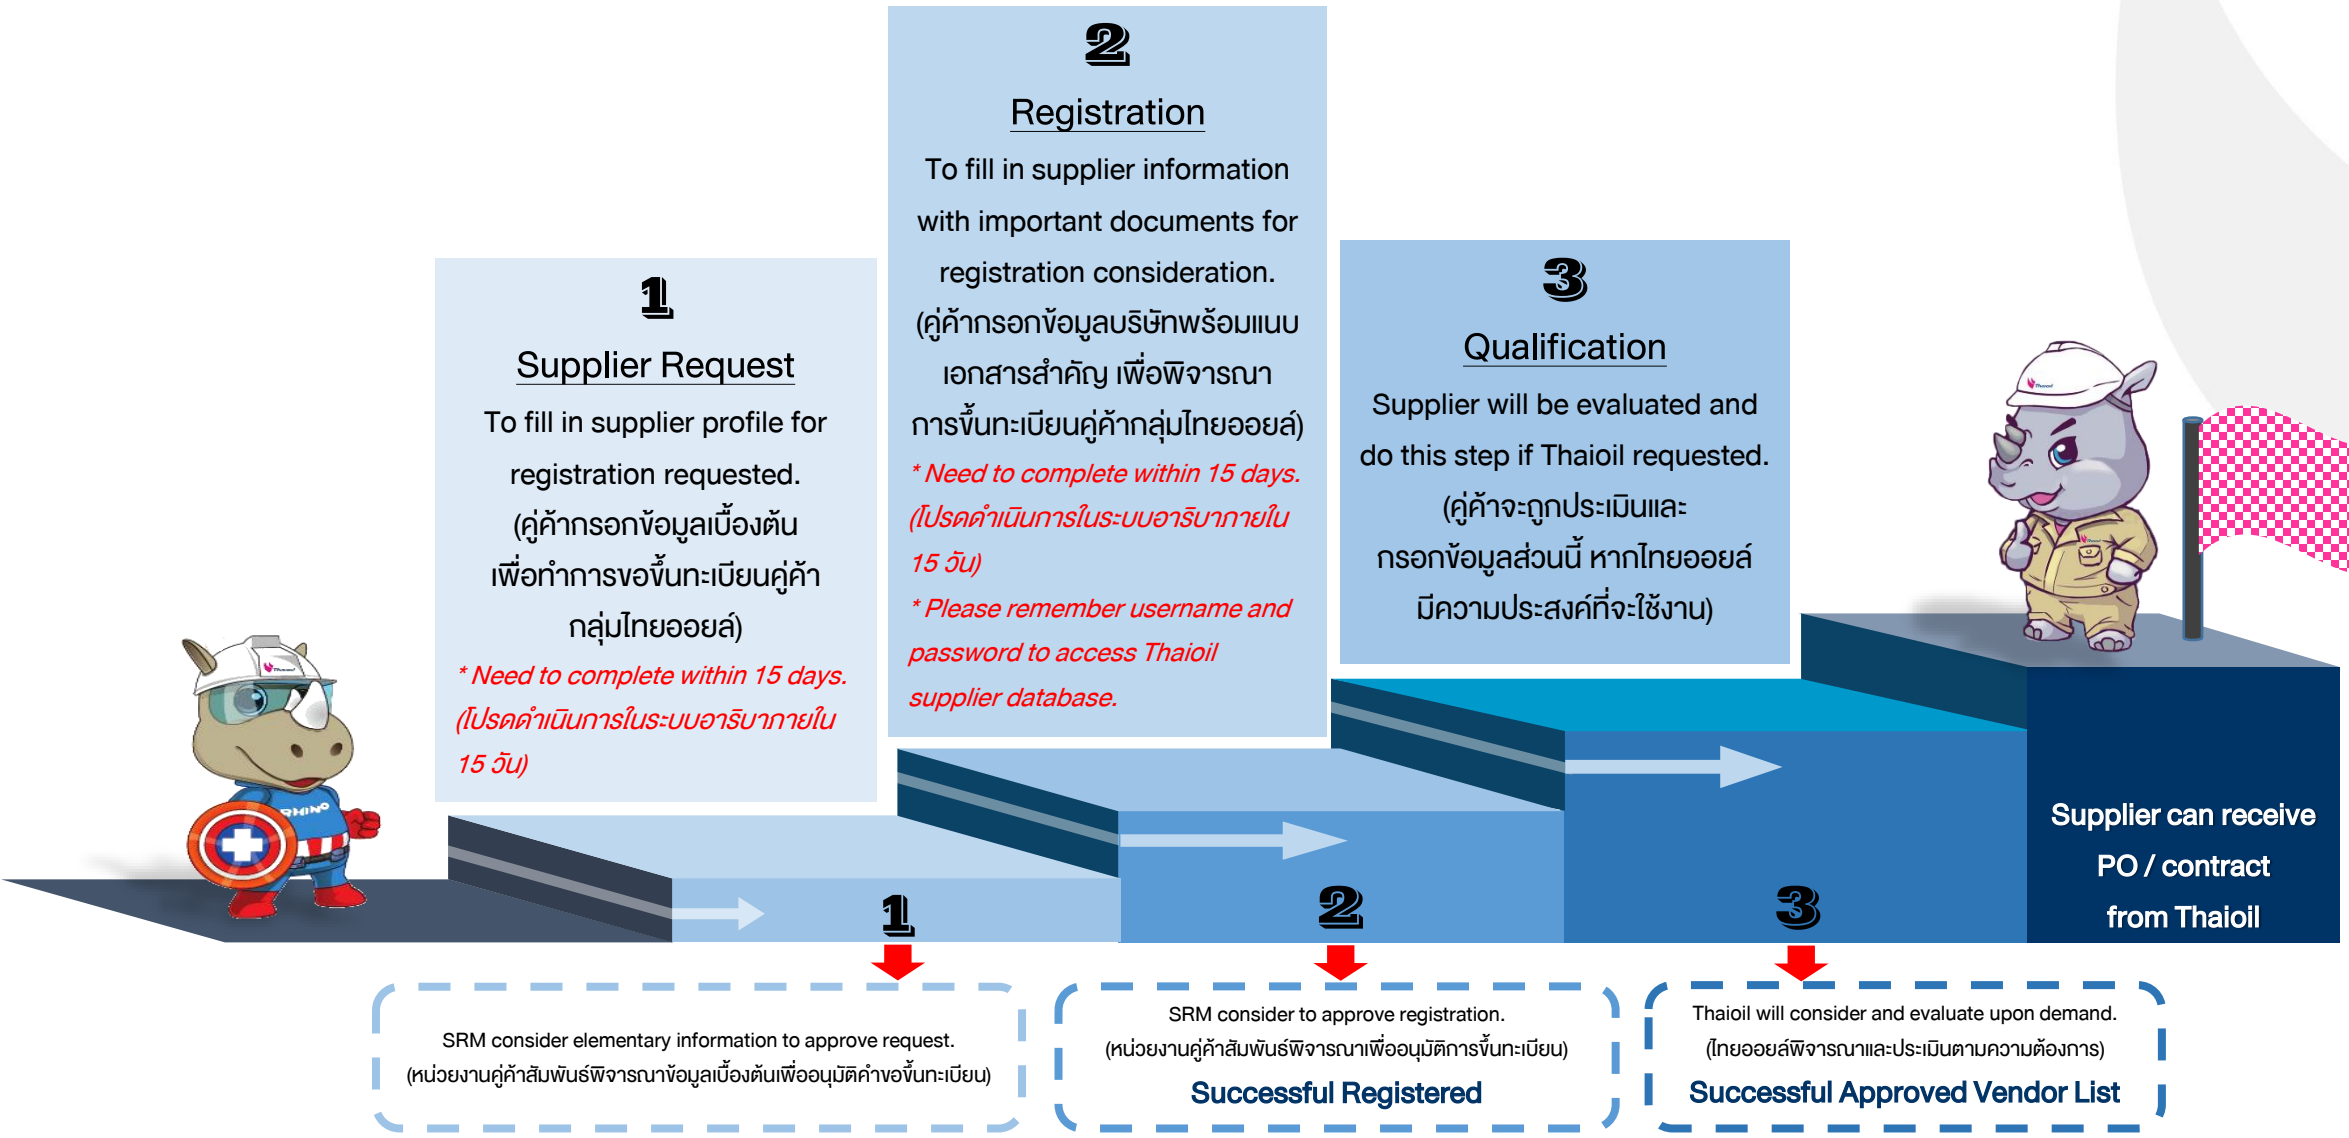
1

Supplier Request

To fill in supplier profile for registration requested. (คู่ค้ากรอกข้อมูลเบื้องต้นเพื่อทำการขอขึ้นทะเบียนคู่ค้ากลุ่มไทยออยล์)

* Need to complete within 15 days. (โปรดดำเนินการในระบบอาริบาภายใน 15 วัน)

2

Registration

To fill in supplier information with important documents for registration consideration. (คู่ค้ากรอกข้อมูลบริษัทพร้อมแนบเอกสารสำคัญ เพื่อพิจารณาการขึ้นทะเบียนคู่ค้ากลุ่มไทยออยล์)

* Need to complete within 15 days. (โปรดดำเนินการในระบบอาริบาภายใน 15 วัน)

* Please remember username and password to access Thaioil supplier database.

3

Qualification

Supplier will be evaluated and do this step if Thaioil requested. (คู่ค้าจะถูกประเมินและกรอกข้อมูลส่วนนี้ หากไทยออยล์มีความประสงค์ที่จะใช้งาน)

RHINO

Supplier can receive PO / contract from Thaioil

1

SRM consider elementary information to approve request. (หน่วยงานคู่ค้าสัมพันธ์พิจารณาข้อมูลเบื้องต้นเพื่ออนุมัติคำขอขึ้นทะเบียน)

2

SRM consider to approve registration. (หน่วยงานคู่ค้าสัมพันธ์พิจารณาเพื่ออนุมัติการขึ้นทะเบียน)

Successful Registered

3

Thaioil will consider and evaluate upon demand. (ไทยออยล์พิจารณาและประเมินตามความต้องการ)

Successful Approved Vendor List